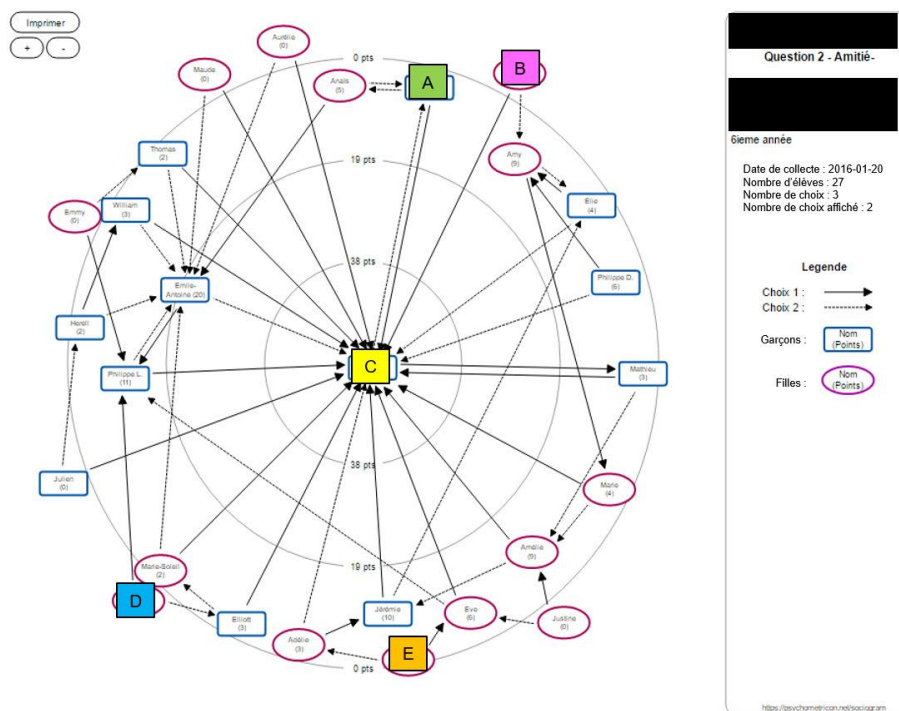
Imprimer
+
-

0 pts
19 pts
38 pts
38 pts
19 pts
0 pts

Aurélie (0)
Maude (0)
Anaïs (5)
A
B
Amy (9)
Thomas (2)
Emmy (0)
William (3)
Ellie (4)
Emile-Antoine (20)
Philippe D. (6)
Henri (2)
C
Philippe L. (11)
Mathieu (3)
Julien (0)
Marie (4)
Amélie (9)
Marie-Soleil (2)
D
Elliott (3)
Jérôme (10)
Eve (6)
Justine (0)
Adélie (3)
E

Question 2 - Amitié-

6ieme année

Date de collecte : 2016-01-20
Nombre d'élèves : 27
Nombre de choix : 3
Nombre de choix affiché : 2

Legende
Choix 1 :
Choix 2 :
Garçons : Nom (Points)
Filles : Nom (Points)

https://psychometricon.net/sociogram